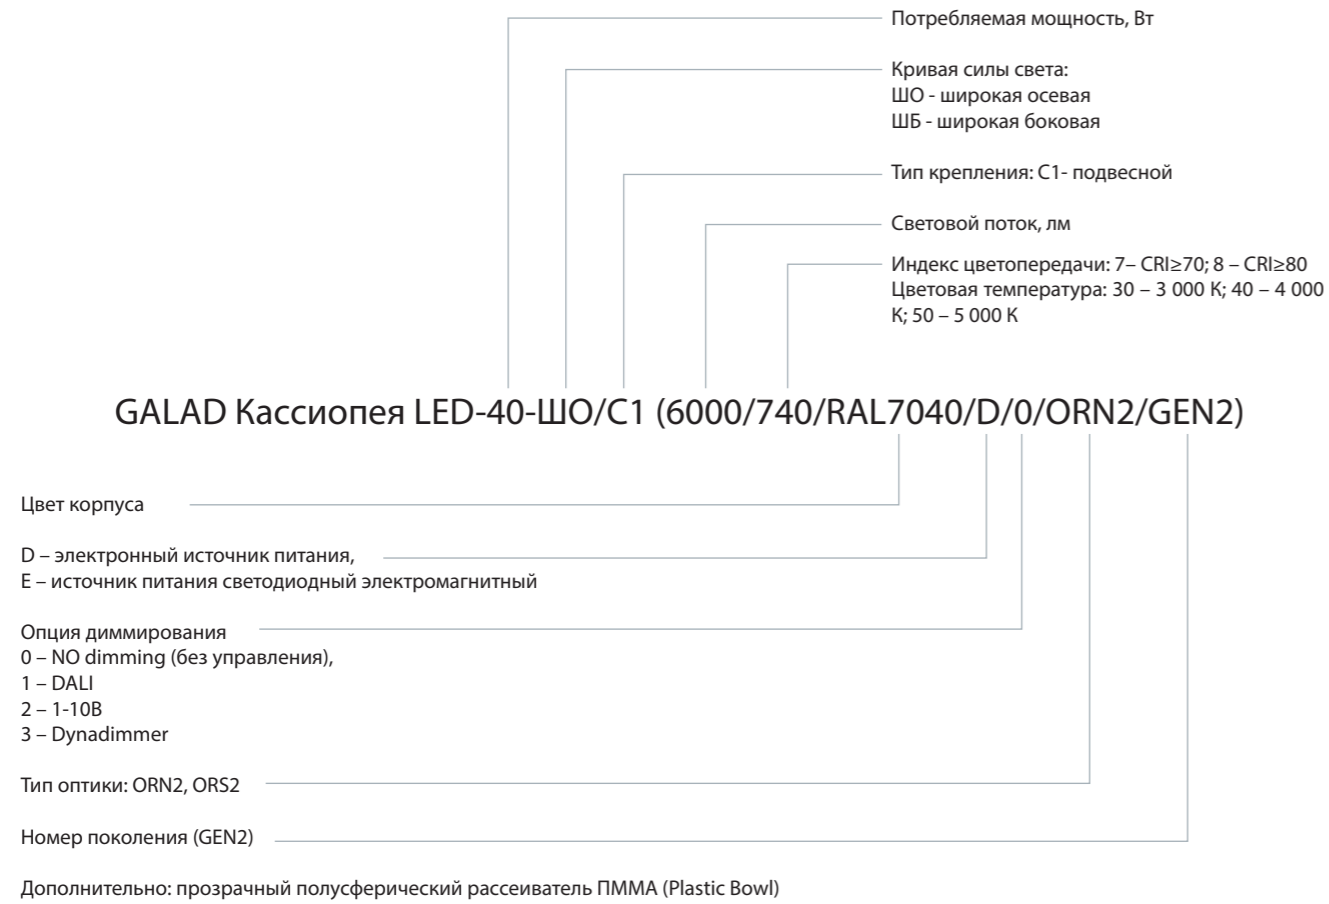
Потребляемая мощность, Вт

Кривая силы света:
ШО - широкая осевая
ШБ - широкая боковая

Тип крепления: С1- подвесной

Световой поток, лм

Индекс цветопередачи: 7– CRI≥70; 8 – CRI≥80
Цветовая температура: 30 – 3 000 К; 40 – 4 000 К; 50 – 5 000 К

GALAD Кассиопея LED-40-ШО/С1 (6000/740/RAL7040/D/0/ORN2/GEN2)

Цвет корпуса

D – электронный источник питания,
E – источник питания светодиодный электромагнитный

Опция диммирования
0 – NO dimming (без управления),
1 – DALI
2 – 1-10В
3 – Dynadimmer

Тип оптики: ORN2, ORS2

Номер поколения (GEN2)

Дополнительно: прозрачный полусферический рассеиватель ПММА (Plastic Bowl)